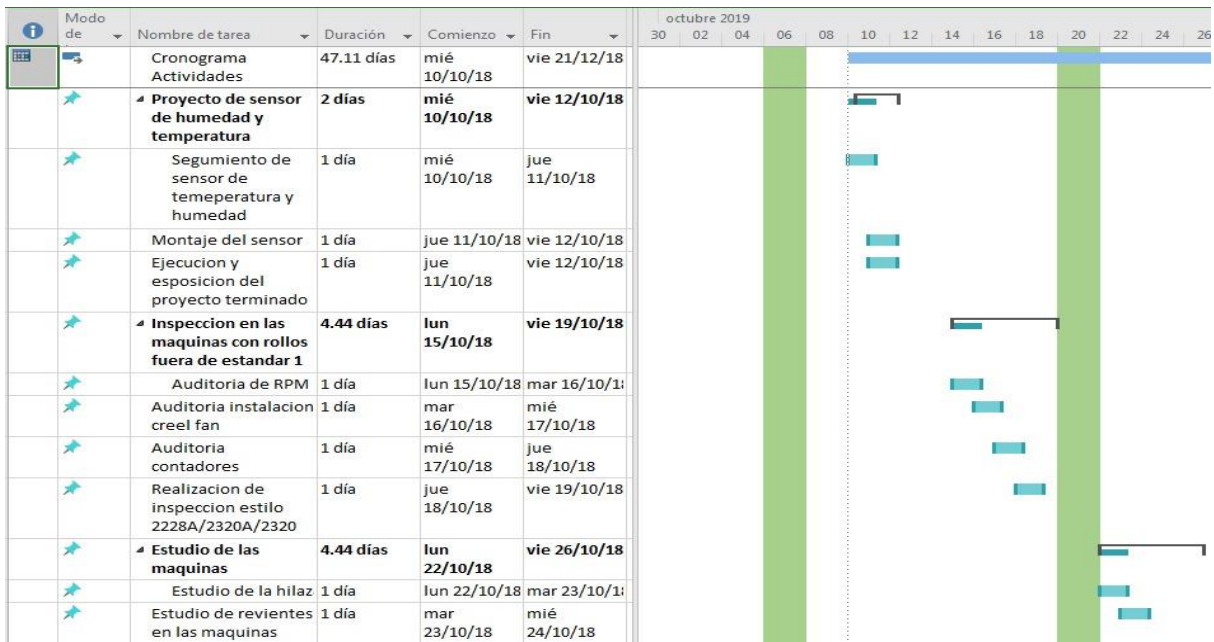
| | Modo de | Nombre de tarea | Duración | Comienzo | Fin |
|---|---|---|---|---|---|
| | | Cronograma Actividades | 47.11 días | mié 10/10/18 | vie 21/12/18 |
| | | ◢ Proyecto de sensor de humedad y temperatura | 2 días | mié 10/10/18 | vie 12/10/18 |
| | | Segumiento de sensor de temeperatura y humedad | 1 día | mié 10/10/18 | jue 11/10/18 |
| | | Montaje del sensor | 1 día | jue 11/10/18 | vie 12/10/18 |
| | | Ejecucion y esposicion del proyecto terminado | 1 día | jue 11/10/18 | vie 12/10/18 |
| | | ◢ Inspeccion en las maquinas con rollos fuera de estandar 1 | 4.44 días | lun 15/10/18 | vie 19/10/18 |
| | | Auditoria de RPM | 1 día | lun 15/10/18 | mar 16/10/1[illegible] |
| | | Auditoria instalacion creel fan | 1 día | mar 16/10/18 | mié 17/10/18 |
| | | Auditoria contadores | 1 día | mié 17/10/18 | jue 18/10/18 |
| | | Realizacion de inspeccion estilo 2228A/2320A/2320 | 1 día | jue 18/10/18 | vie 19/10/18 |
| | | ◢ Estudio de las maquinas | 4.44 días | lun 22/10/18 | vie 26/10/18 |
| | | Estudio de la hilaz | 1 día | lun 22/10/18 | mar 23/10/1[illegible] |
| | | Estudio de revientes en las maquinas | 1 día | mar 23/10/18 | mié 24/10/18 |

octubre 2019
30 02 04 06 08 10 12 14 16 18 20 22 24 26